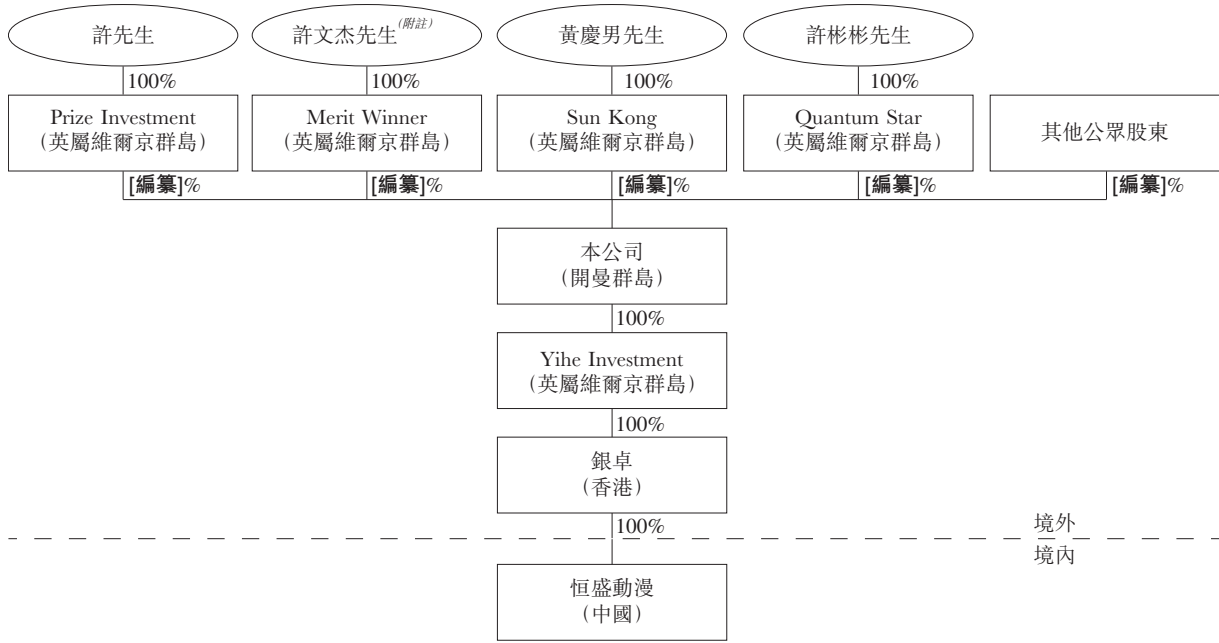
許先生

許文杰先生$^{(附註)}$

黃慶男先生

許彬彬先生

100%

100%

100%

100%

Prize Investment
(英屬維爾京群島)

Merit Winner
(英屬維爾京群島)

Sun Kong
(英屬維爾京群島)

Quantum Star
(英屬維爾京群島)

其他公眾股東

[編纂]%

[編纂]%

[編纂]%

[編纂]%

[編纂]%

本公司
(開曼群島)

100%

Yihe Investment
(英屬維爾京群島)

100%

銀卓
(香港)

100%

境外

境內

恒盛動漫
(中國)